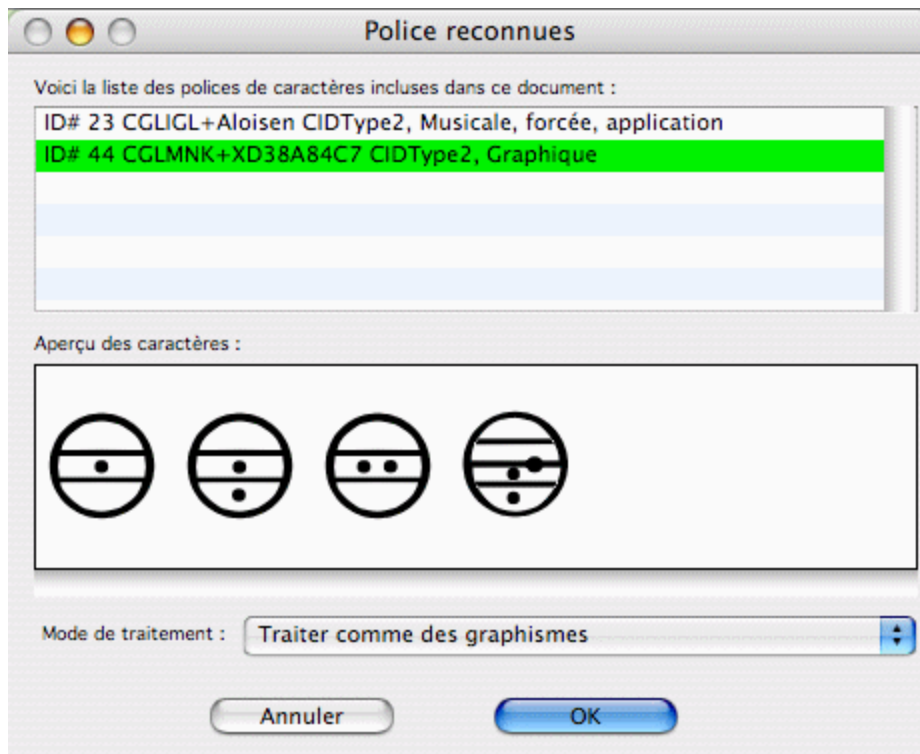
Police reconnues

Voici la liste des polices de caractères incluses dans ce document :

ID# 23 CGLIGL+Aloisen CIDType2, Musicale, forcée, application
ID# 44 CGLMNK+XD38A84C7 CIDType2, Graphique

Aperçu des caractères :

Mode de traitement : Traiter comme des graphismes

Annuler OK